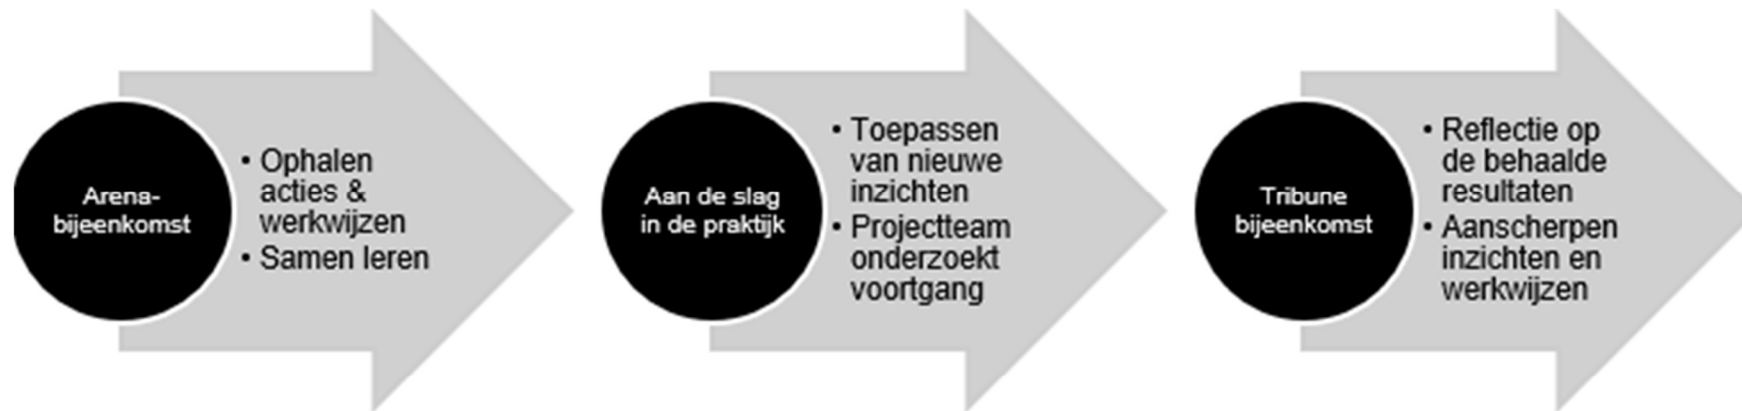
Arena-bijeenkomst

• Ophalen acties & werkwijzen
• Samen leren

Aan de slag in de praktijk

• Toepassen van nieuwe inzichten
• Projectteam onderzoekt voortgang

Tribune bijeenkomst

• Reflectie op de behaalde resultaten
• Aanscherpen inzichten en werkwijzen